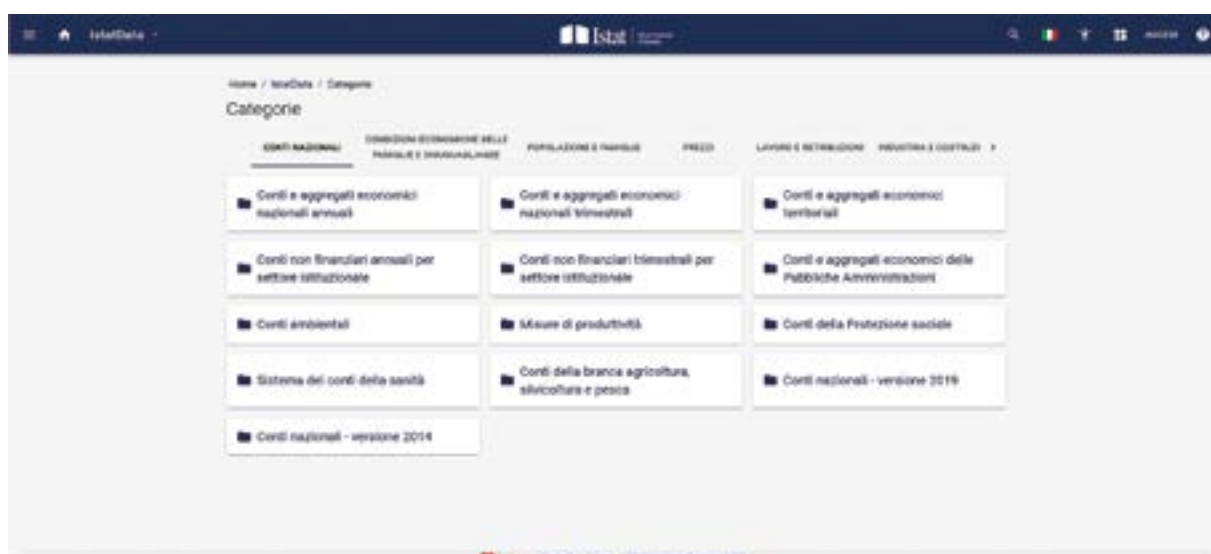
IstatData

Istat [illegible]

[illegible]

Home / IstatData / Categorie

Categorie

CONTI NAZIONALI | CONDIZIONI ECONOMICHE DELLE FAMIGLIE E DISUGUAGLIANZE | POPOLAZIONE E FAMIGLIE | PREZZI | LAVORO E RETRIBUZIONI | INDUSTRIA E COSTRUZI

Conti e aggregati economici nazionali annuali

Conti e aggregati economici nazionali trimestrali

Conti e aggregati economici territoriali

Conti non finanziari annuali per settore istituzionale

Conti non finanziari trimestrali per settore istituzionale

Conti e aggregati economici delle Pubbliche Amministrazioni

Conti ambientali

Misure di produttività

Conti della Protezione sociale

Sistema dei conti della sanità

Conti della branca agricoltura, silvicoltura e pesca

Conti nazionali - versione 2019

Conti nazionali - versione 2014